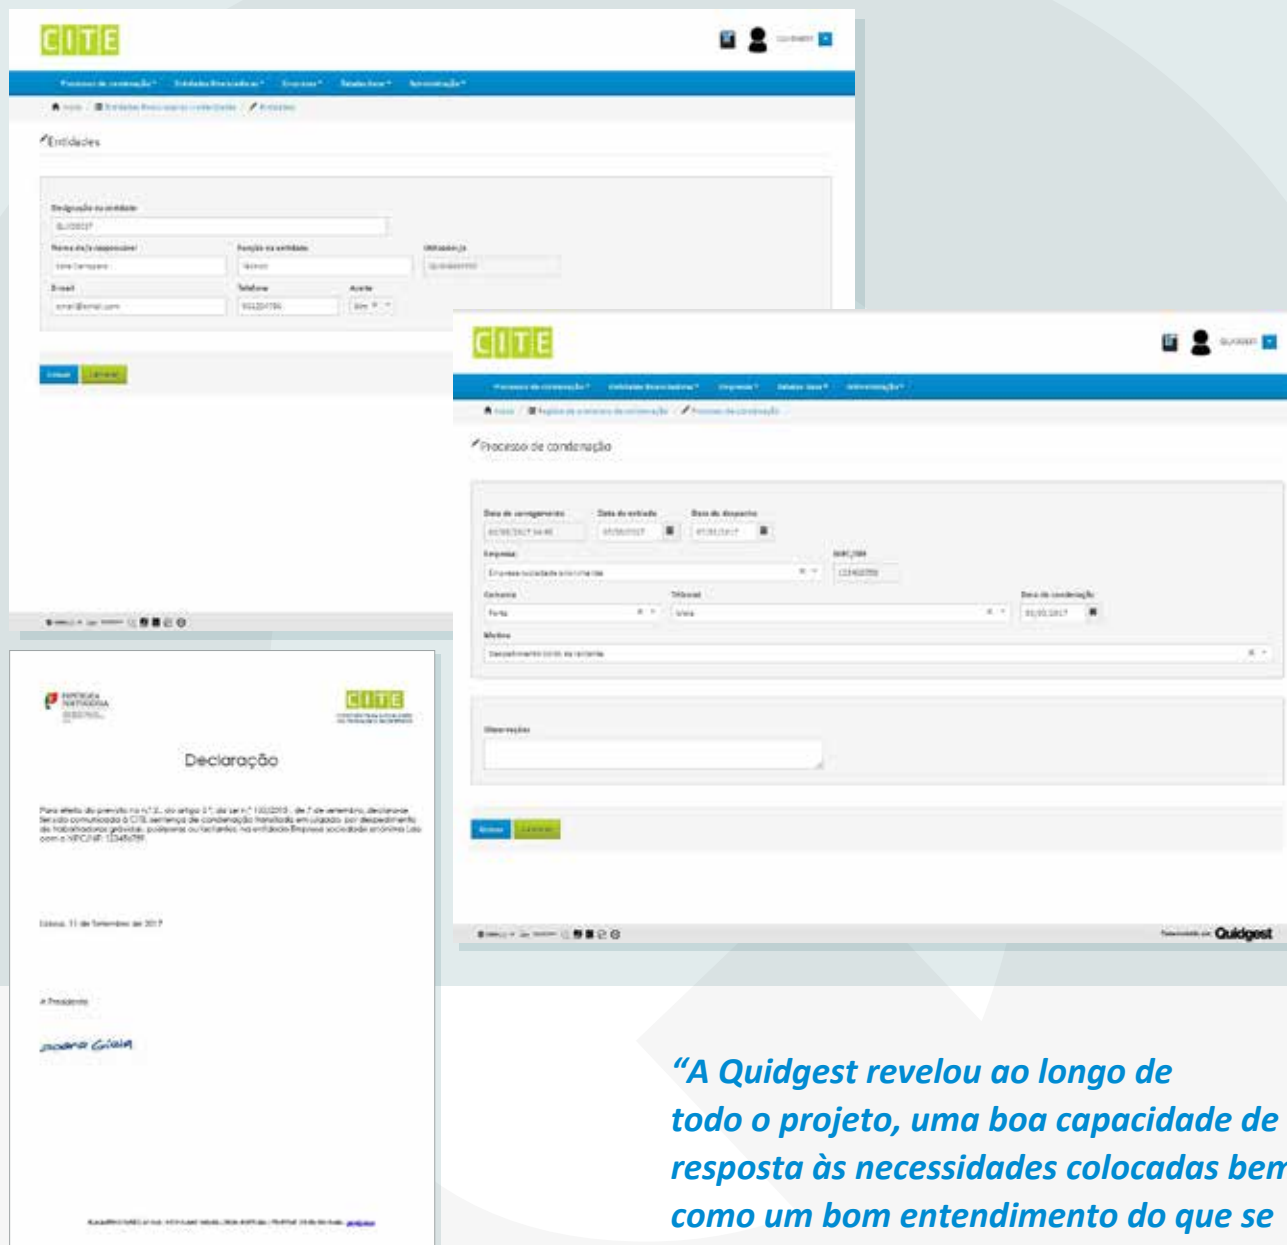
CITE

Entidades

Designação da entidade

Nome do/a responsável

Função na entidade

Utilizador/a

E-mail

Telefone

Aceite

CITE

Processo de condenação

Data de carregamento

Data de entrada

Data de despacho

Empresa

NIPC/NIF

Comarca

Tribunal

Data de condenação

Motivo

Observações

Quidgest

CITE

Declaração

Lisboa, 11 de Setembro de 2017

A Presidente

“A Quidgest revelou ao longo de todo o projeto, uma boa capacidade de resposta às necessidades colocadas bem como um bom entendimento do que se